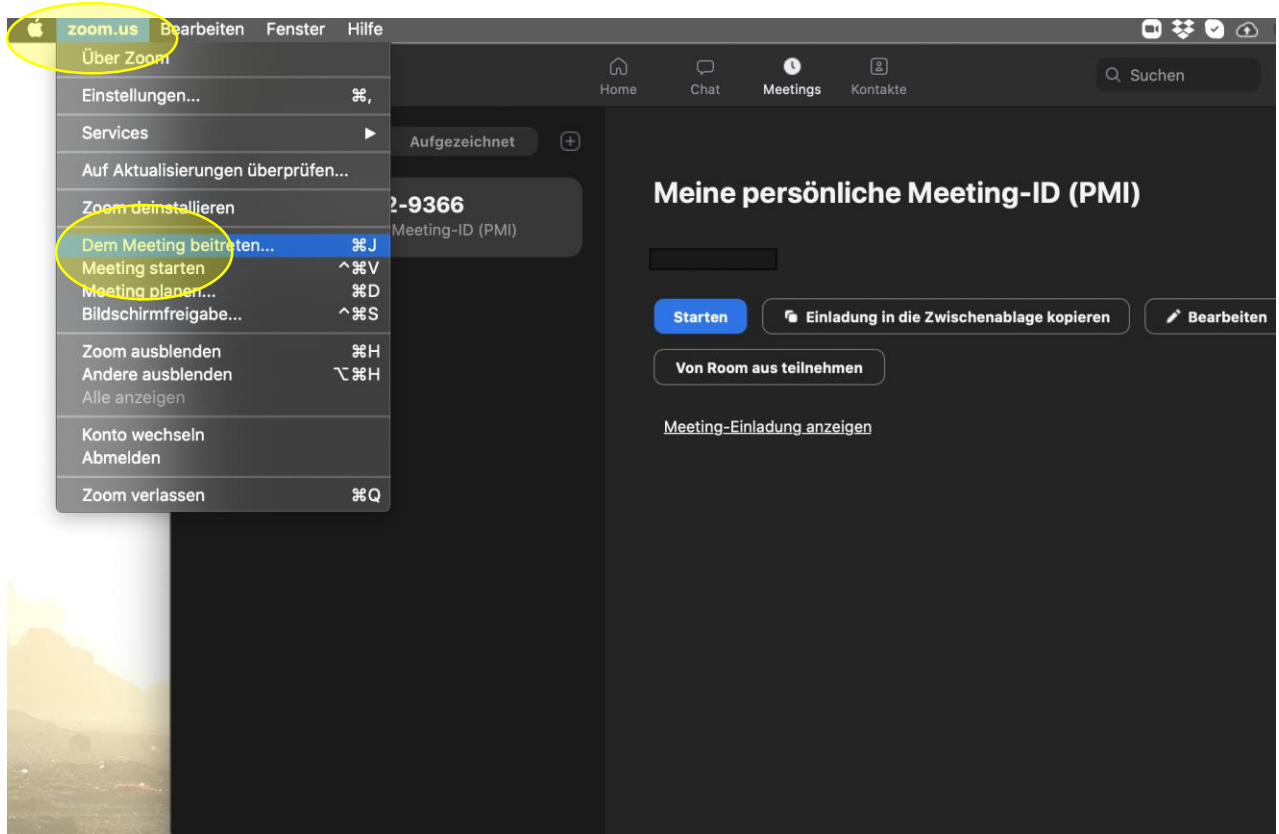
zoom.us Bearbeiten Fenster Hilfe

Über Zoom
Einstellungen... ⌘,
Services ▶
Auf Aktualisierungen überprüfen...
Zoom deinstallieren
Dem Meeting beitreten... ⌘J
Meeting starten ^⌘V
Meeting planen... ⌘D
Bildschirmfreigabe... ^⌘S
Zoom ausblenden ⌘H
Andere ausblenden ⌥⌘H
Alle anzeigen
Konto wechseln
Abmelden
Zoom verlassen ⌘Q

Home Chat Meetings Kontakte

Suchen

Aufgezeichnet

2-9366
Meeting-ID (PMI)

Meine persönliche Meeting-ID (PMI)

Starten
Einladung in die Zwischenablage kopieren
Bearbeiten
Von Room aus teilnehmen

Meeting-Einladung anzeigen